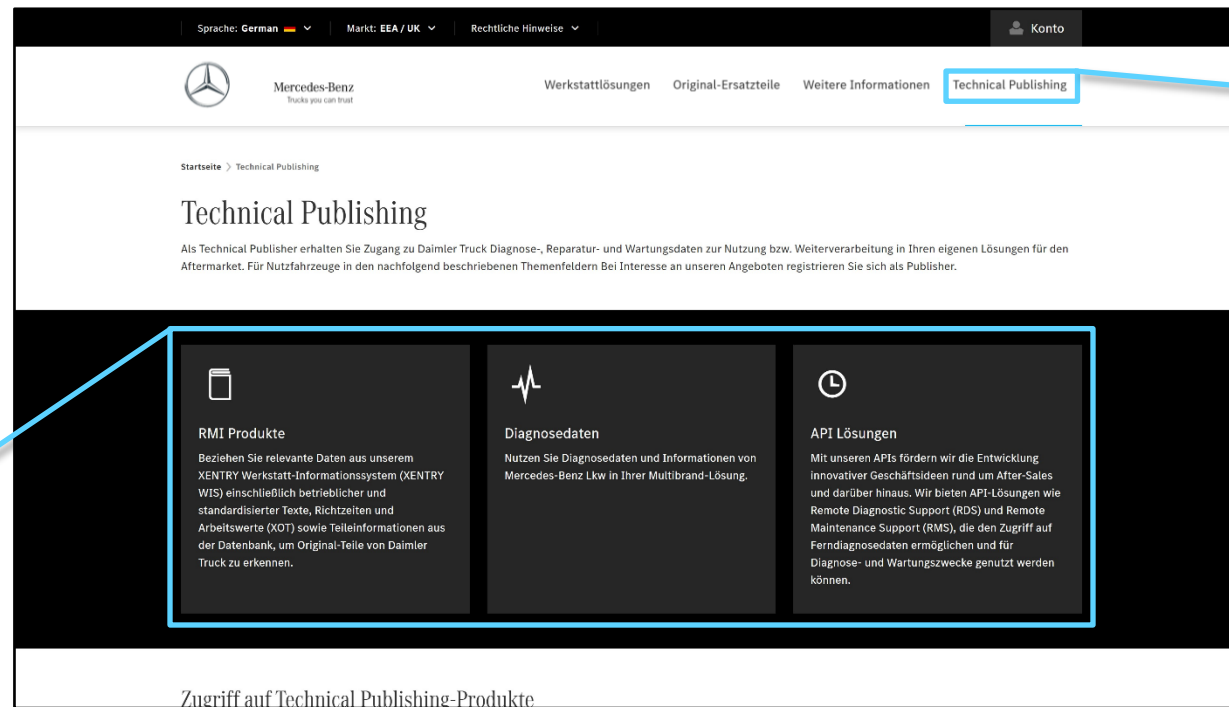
Sprache: German | Markt: EEA / UK | Rechtliche Hinweise | Konto

Mercedes-Benz
Trucks you can trust

Werkstattlösungen | Original-Ersatzteile | Weitere Informationen | Technical Publishing

Startseite > Technical Publishing

Technical Publishing

Als Technical Publisher erhalten Sie Zugang zu Daimler Truck Diagnose-, Reparatur- und Wartungsdaten zur Nutzung bzw. Weiterverarbeitung in Ihren eigenen Lösungen für den Aftermarket. Für Nutzfahrzeuge in den nachfolgend beschriebenen Themenfeldern Bei Interesse an unseren Angeboten registrieren Sie sich als Publisher.

RMI Produkte

Beziehen Sie relevante Daten aus unserem XENTRY Werkstatt-Informationssystem (XENTRY WIS) einschließlich betrieblicher und standardisierter Texte, Richtzeiten und Arbeitswerte (XOT) sowie Teileinformationen aus der Datenbank, um Original-Teile von Daimler Truck zu erkennen.

Diagnosedaten

Nutzen Sie Diagnosedaten und Informationen von Mercedes-Benz Lkw in Ihrer Multibrand-Lösung.

API Lösungen

Mit unseren APIs fördern wir die Entwicklung innovativer Geschäftsideen rund um After-Sales und darüber hinaus. Wir bieten API-Lösungen wie Remote Diagnostic Support (RDS) und Remote Maintenance Support (RMS), die den Zugriff auf Ferndiagnosedaten ermöglichen und für Diagnose- und Wartungszwecke genutzt werden können.

Zugriff auf Technical Publishing-Produkte